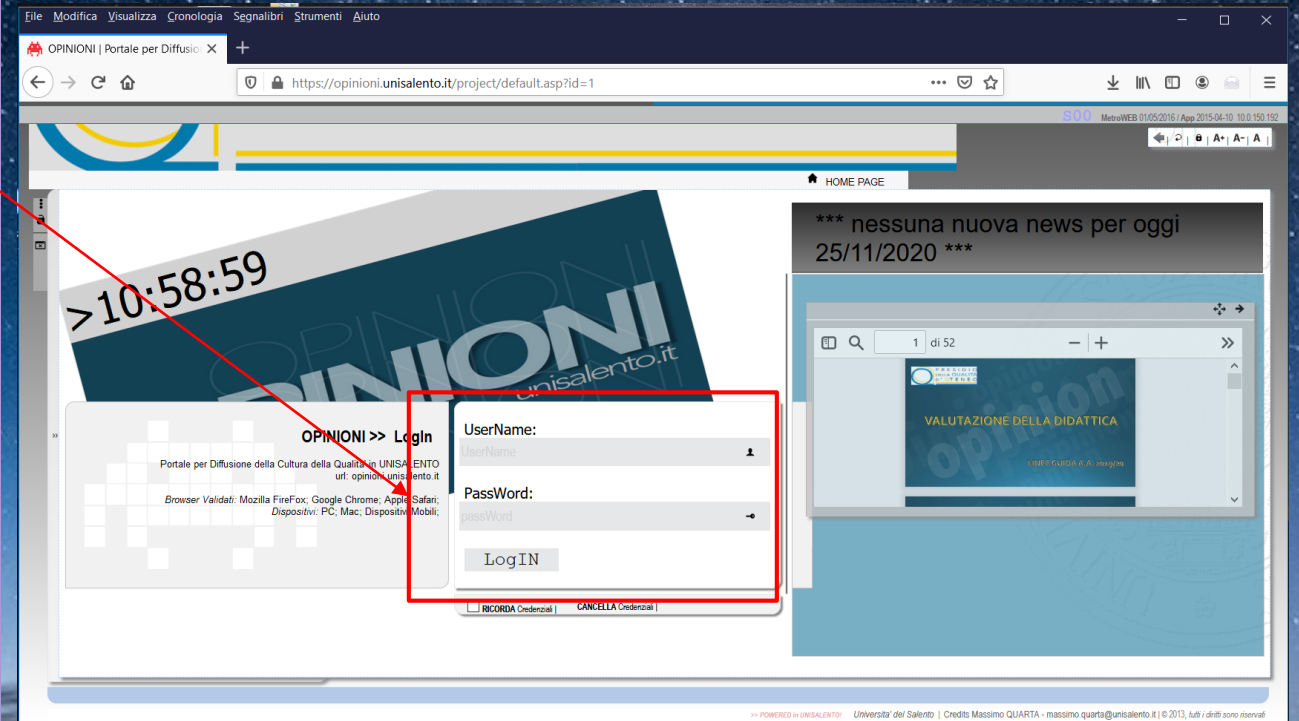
File Modifica Visualizza Cronologia Segnalibri Strumenti Aiuto

OPINIONI | Portale per Diffusio

https://opinioni.unisalento.it/project/default.asp?id=1

S00 MetroWEB 01/05/2016 / App 2015-04-10 10.0.150.192

A+ | A- | A

HOME PAGE

>10:58:59

OPINIONI unisalento.it

*** nessuna nuova news per oggi 25/11/2020 ***

1 di 52

VALUTAZIONE DELLA DIDATTICA

opinioni

OPINIONI >> LogIn

Portale per Diffusione della Cultura della Qualità in UNISALENTO
url: opinioni.unisalento.it

Browser Validati: Mozilla FireFox; Google Chrome; Apple Safari;
Dispositivi: PC; Mac; Dispositivi Mobili;

UserName:

UserName

PassWord:

passWord

LogIN

RICORDA Credenziali | CANCELLA Credenziali |

>> POWERED in UNISALENTO! Universita' del Salento | Credits Massimo QUARTA - massimo.quarta@unisalento.it | © 2013, tutti i diritti sono riservati